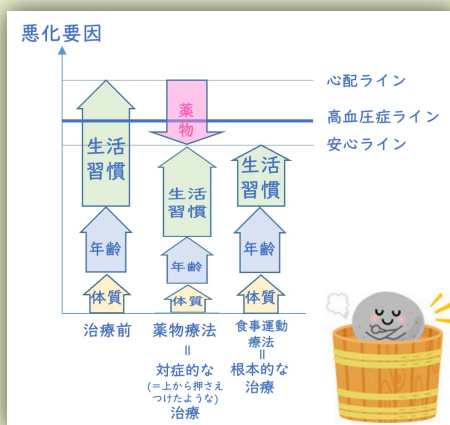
悪化要因

心配ライン
高血圧症ライン
安心ライン

生活習慣
年齢
体質

薬物

生活習慣
年齢
体質

生活習慣
年齢
体質

治療前

薬物療法
=
対症的な
(=上から押さえつけたような)
治療

食事運動療法
=
根本的な
治療